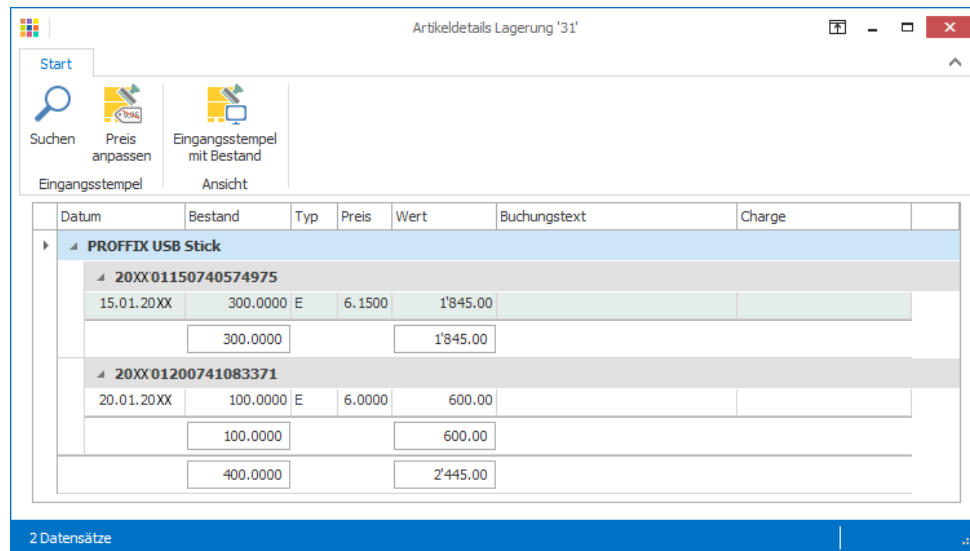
Artikeldetails Lagerung '31'

Start

Suchen

Preis anpassen

Eingangsstempel mit Bestand

Eingangsstempel

Ansicht

| Datum | Bestand | Typ | Preis | Wert | Buchungstext | Charge |
|---|---|---|---|---|---|---|
| PROFFIX USB Stick | | | | | | |
| 20XX01150740574975 | | | | | | |
| 15.01.20XX | 300.0000 | E | 6.1500 | 1'845.00 | | |
| | 300.0000 | | | 1'845.00 | | |
| 20XX01200741083371 | | | | | | |
| 20.01.20XX | 100.0000 | E | 6.0000 | 600.00 | | |
| | 100.0000 | | | 600.00 | | |
| | 400.0000 | | | 2'445.00 | | |

2 Datensätze